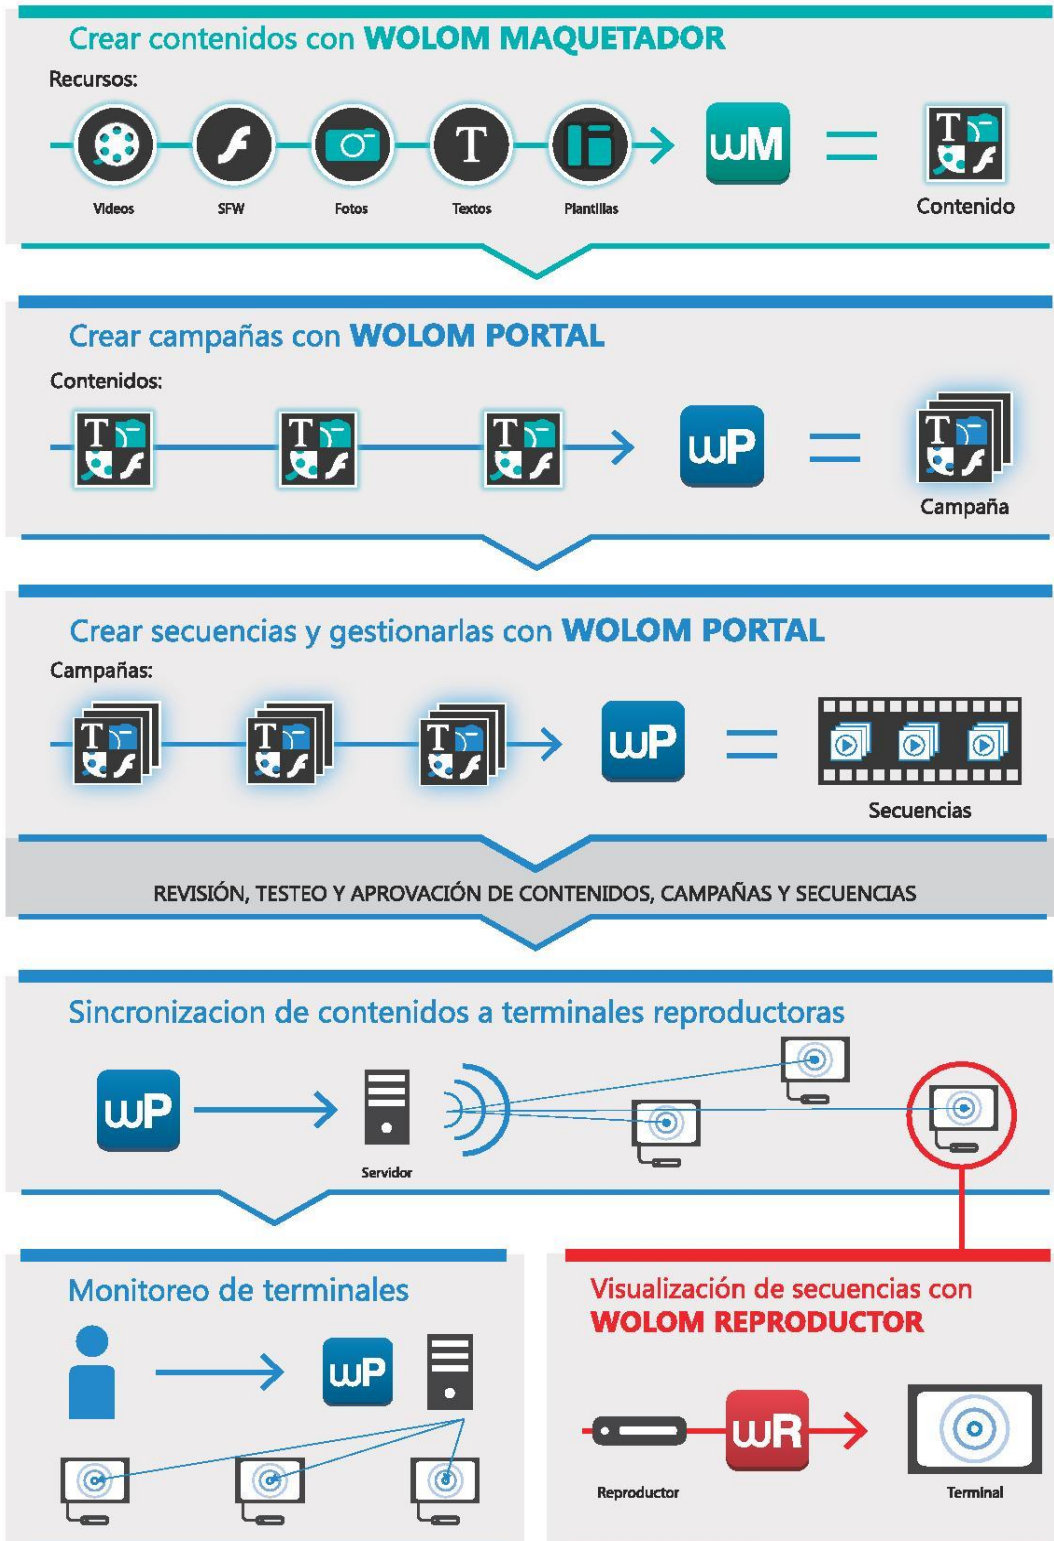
Crear contenidos con WOLOM MAQUETADOR

Recursos:

Videos SFW Fotos Textos Plantillas

wM

=

Contenido

Crear campañas con WOLOM PORTAL

Contenidos:

wP

=

Campaña

Crear secuencias y gestionarlas con WOLOM PORTAL

Campañas:

wP

=

Secuencias

REVISIÓN, TESTEO Y APROVACIÓN DE CONTENIDOS, CAMPAÑAS Y SECUENCIAS

Sincronizacion de contenidos a terminales reproductoras

wP

Servidor

Monitoreo de terminales

wP

Visualización de secuencias con WOLOM REPRODUCTOR

wR

Reproductor

Terminal